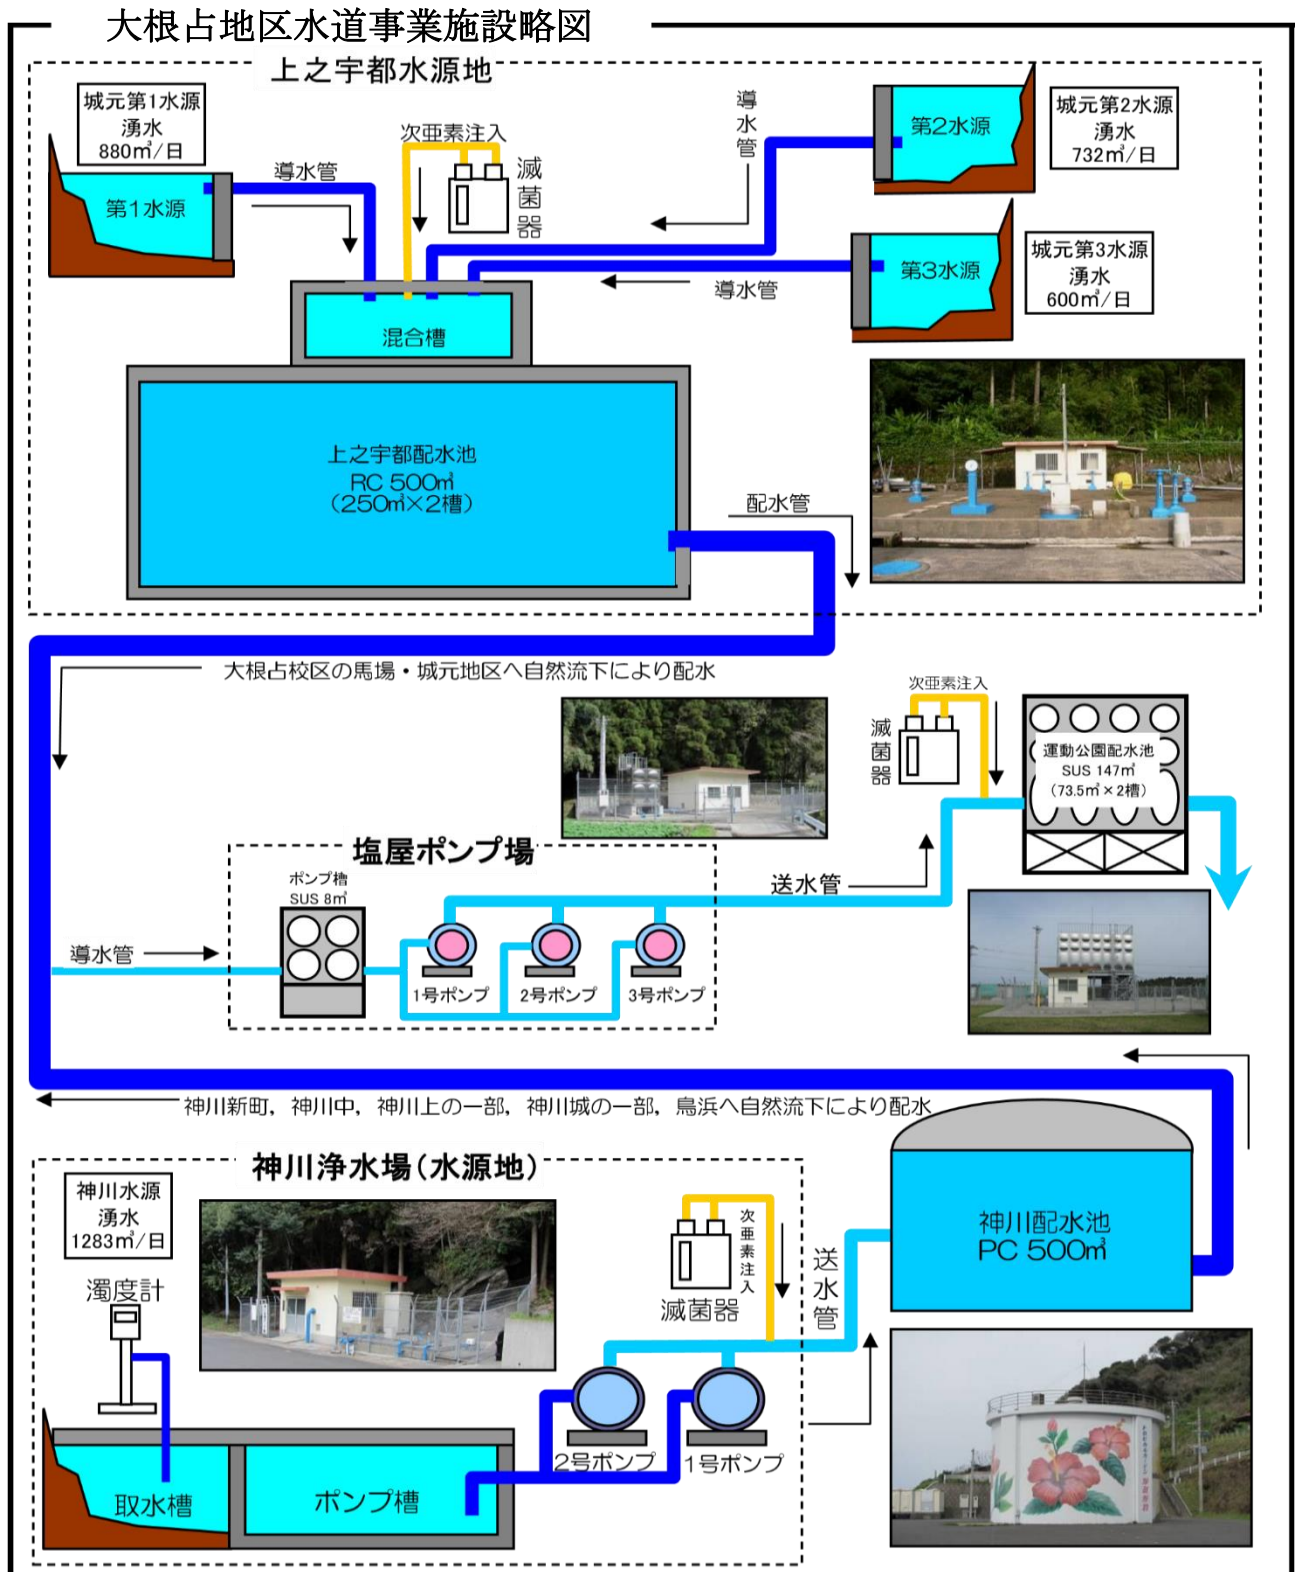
大根占地区水道事業施設略図

上之宇都水源地

城元第1水源
湧水
880㎥/日

第1水源

導水管

次亜素注入

滅菌器

導水管

第2水源

城元第2水源
湧水
732㎥/日

第3水源

城元第3水源
湧水
600㎥/日

導水管

混合槽

上之宇都配水池
RC 500㎥
(250㎥×2槽)

配水管

大根占校区の馬場・城元地区へ自然流下により配水

次亜素注入

滅菌器

運動公園配水池
SUS 147㎥
(73.5㎥×2槽)

塩屋ポンプ場

ポンプ槽
SUS 8㎥

送水管

導水管

1号ポンプ

2号ポンプ

3号ポンプ

神川新町, 神川中, 神川上の一部, 神川城の一部, 鳥浜へ自然流下により配水

神川浄水場(水源地)

神川水源
湧水
1283㎥/日

濁度計

次亜素注入

滅菌器

送水管

神川配水池
PC 500㎥

2号ポンプ

1号ポンプ

取水槽

ポンプ槽